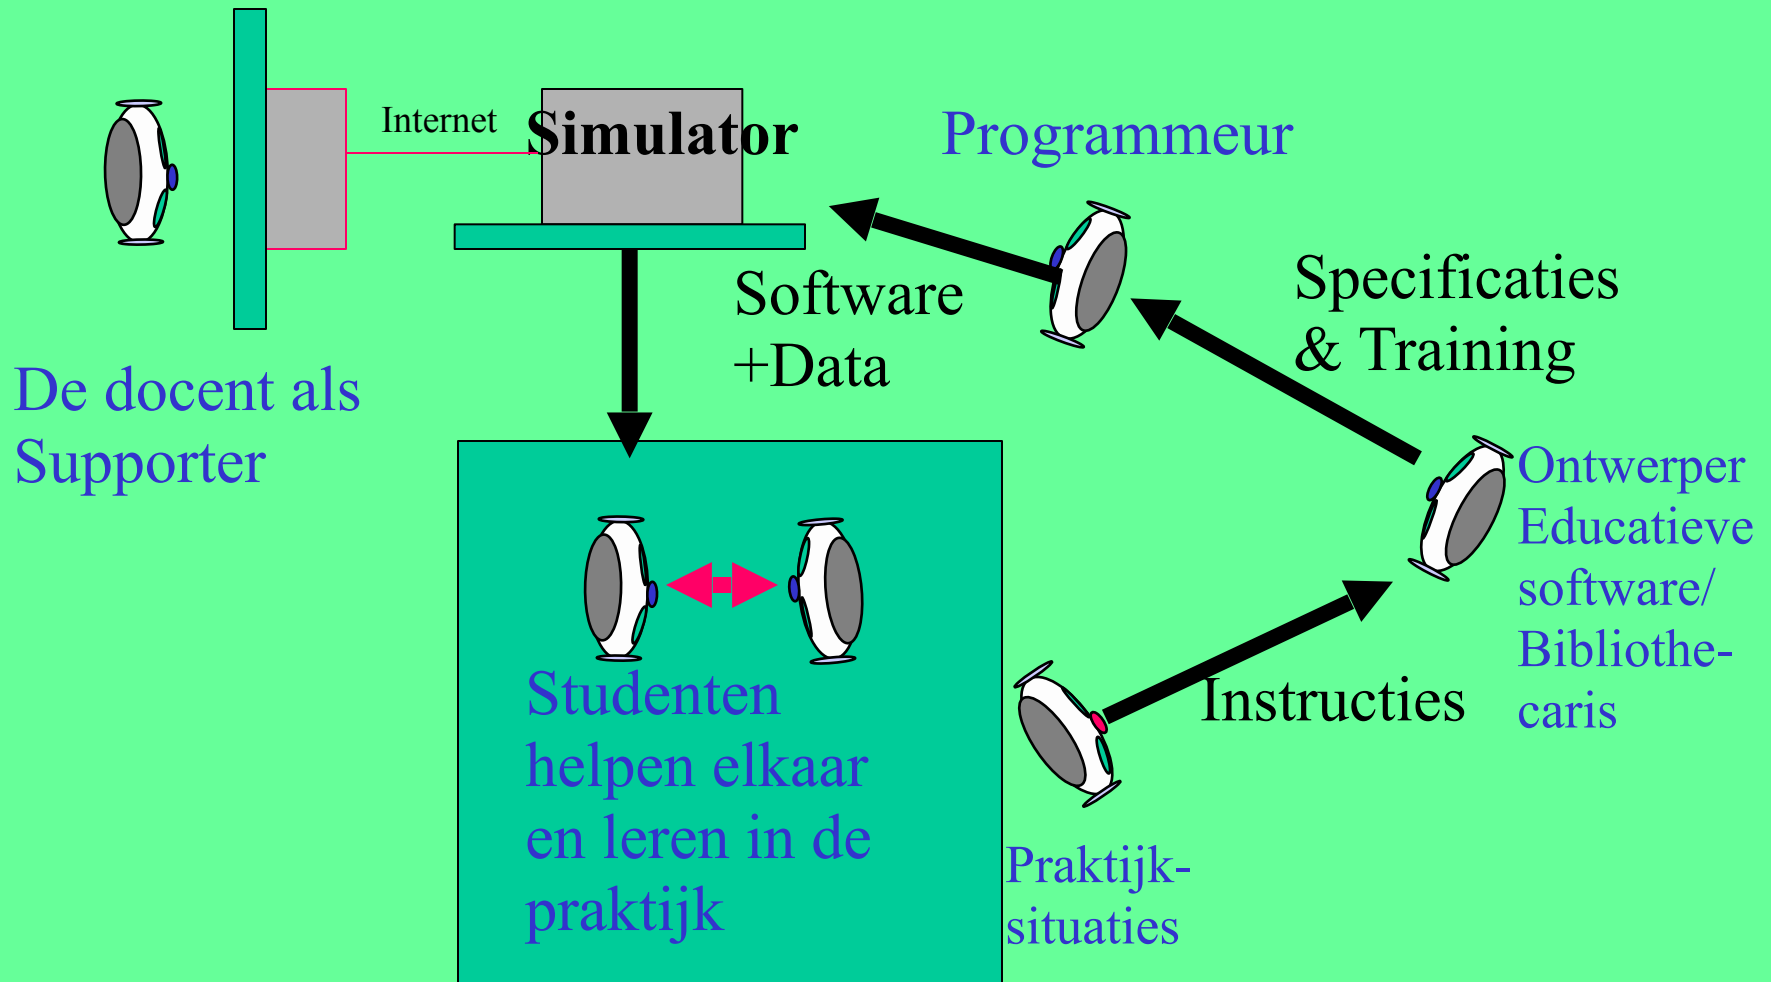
Internet

Simulator

Programmeur

Software +Data

Specificaties & Training

De docent als Supporter

Ontwerper Educatieve software/ Bibliothecaris

Studenten helpen elkaar en leren in de praktijk

Instructies

Praktijksituaties